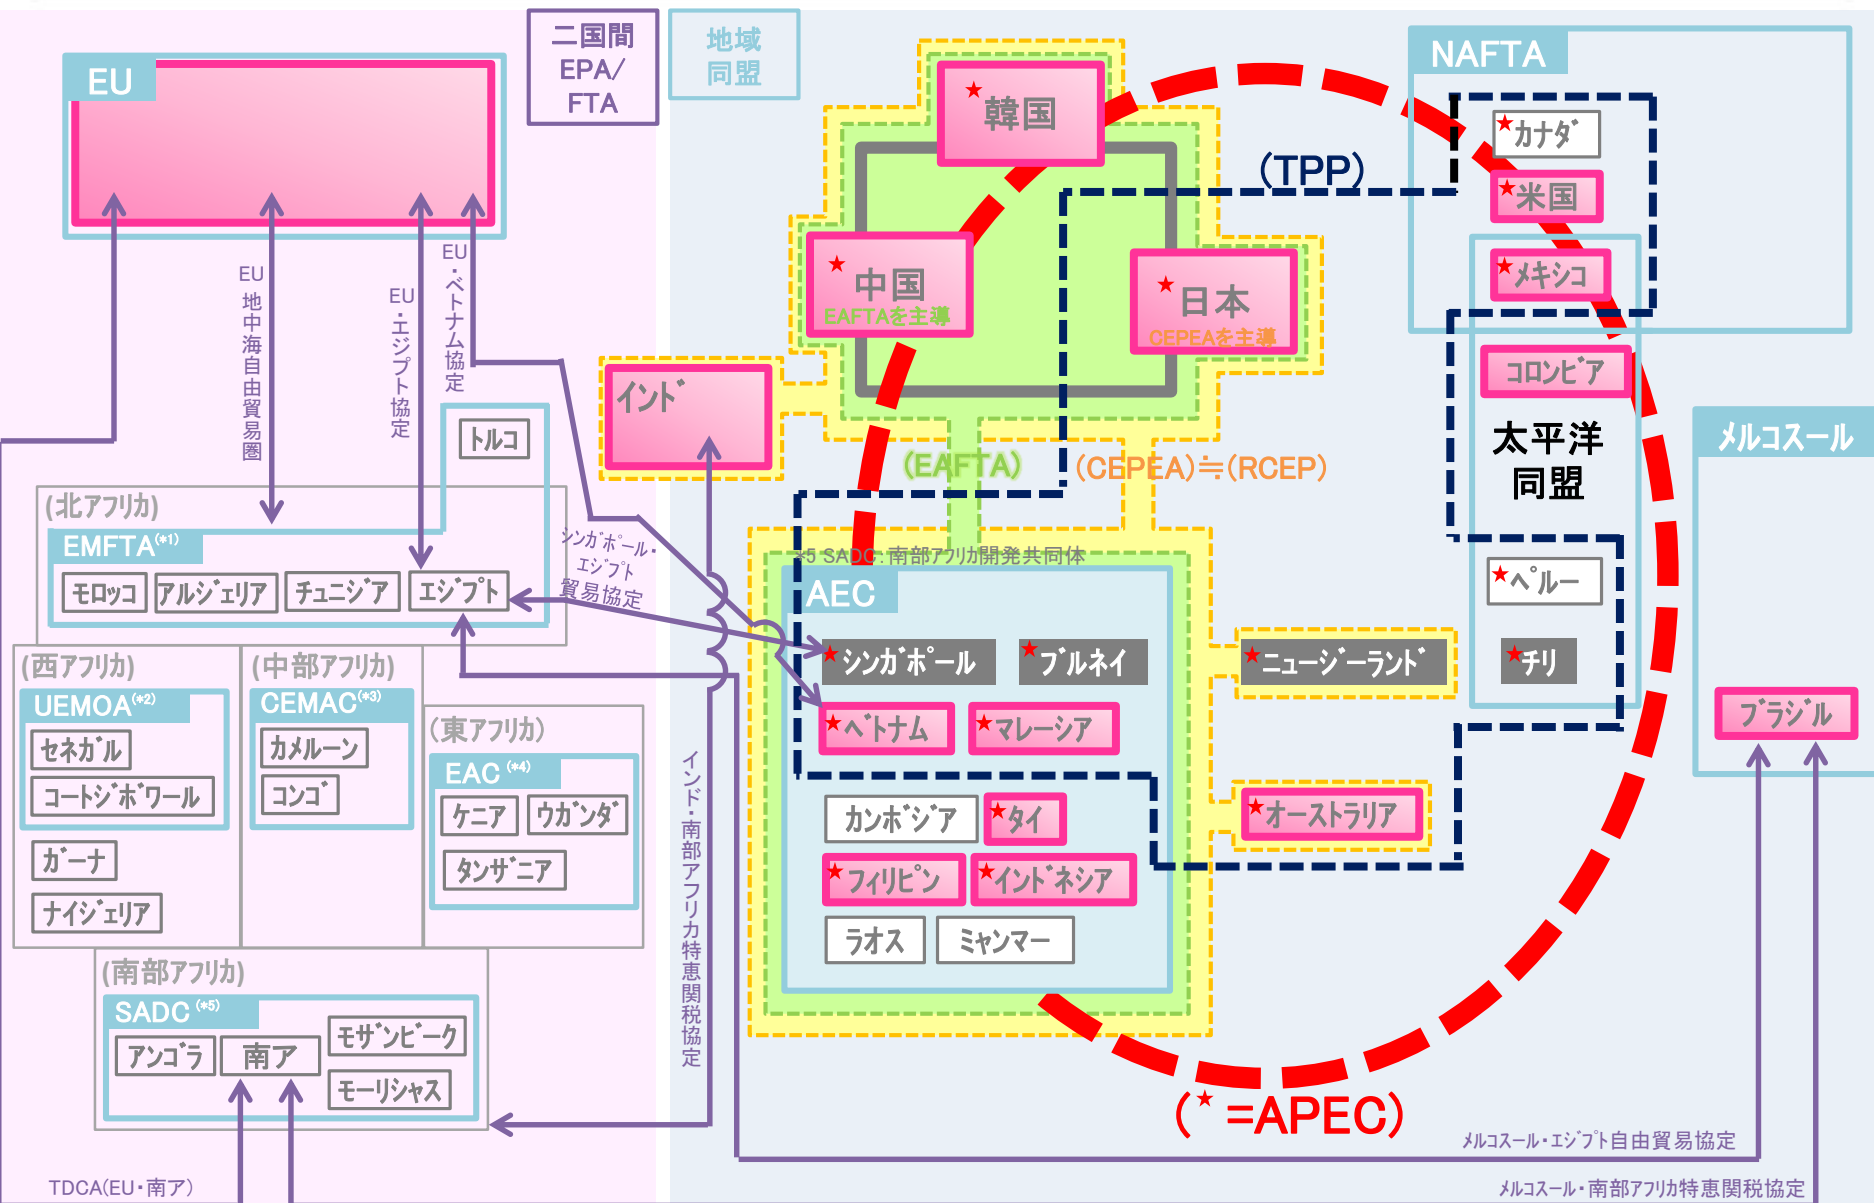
二国間 EPA/ FTA

地域 同盟

EU

EU 地中海自由貿易圏

EU・エジプト協定

EU・ベトナム協定

トルコ

(北アフリカ)

EMFTA(*1)

モロッコ アルジェリア チュニジア エジプト

シンガポール・エジプト貿易協定

(西アフリカ)

UEMOA(*2)

セネガル

コートジボワール

ガーナ

ナイジェリア

(中部アフリカ)

CEMAC(*3)

カメルーン

コンゴ

(東アフリカ)

EAC(*4)

ケニア ウガンダ

タンザニア

(南部アフリカ)

SADC(*5)

アンゴラ 南ア

モザンビーク

モーリシャス

TDCA(EU・南ア)

インド・南部アフリカ特恵関税協定

★韓国

★中国 EAFTAを主導

★日本 CEPEAを主導

インド

(TPP)

(EAFTA)

(CEPEA)≒(RCEP)

*5 SADC:南部アフリカ開発共同体

AEC

★シンガポール ★ブルネイ

★ベトナム ★マレーシア

カンボジア ★タイ

★フィリピン ★インドネシア

ラオス ミャンマー

★ニュージーランド

★オーストラリア

NAFTA

★カナダ

★米国

★メキシコ

コロンビア

太平洋同盟

★ペルー

★チリ

メルコスール

ブラジル

(* =APEC)

メルコスール・エジプト自由貿易協定

メルコスール・南部アフリカ特恵関税協定